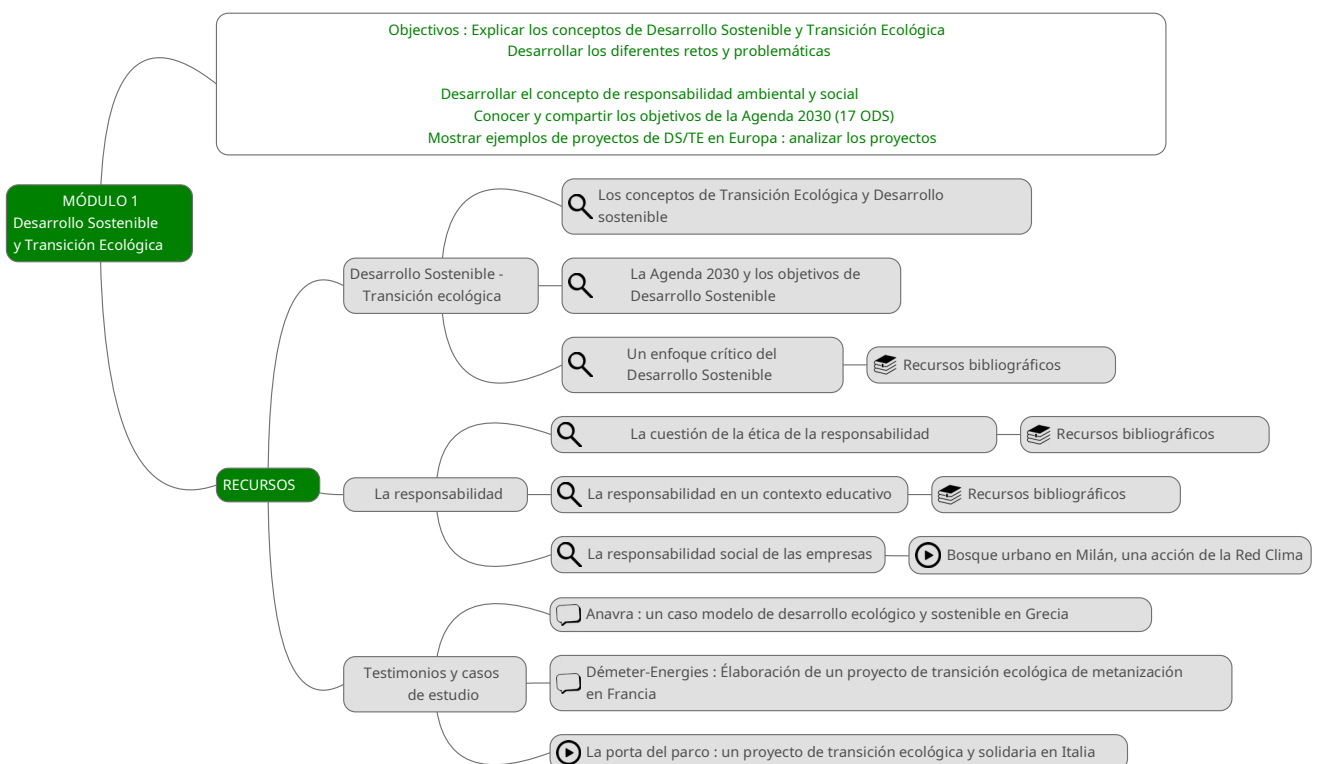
Objectivos : Explicar los conceptos de Desarrollo Sostenible y Transición Ecológica
Desarrollar los diferentes retos y problemáticas

Desarrollar el concepto de responsabilidad ambiental y social
Conocer y compartir los objetivos de la Agenda 2030 (17 ODS)
Mostrar ejemplos de proyectos de DS/TE en Europa : analizar los proyectos

MÓDULO 1
Desarrollo Sostenible y Transición Ecológica

RECURSOS

Desarrollo Sostenible - Transición ecológica

Los conceptos de Transición Ecológica y Desarrollo sostenible

La Agenda 2030 y los objetivos de Desarrollo Sostenible

Un enfoque crítico del Desarrollo Sostenible

Recursos bibliográficos

La responsabilidad

La cuestión de la ética de la responsabilidad

Recursos bibliográficos

La responsabilidad en un contexto educativo

Recursos bibliográficos

La responsabilidad social de las empresas

Bosque urbano en Milán, una acción de la Red Clima

Testimonios y casos de estudio

Anavra : un caso modelo de desarrollo ecológico y sostenible en Grecia

Déméter-Energies : Élaboración de un proyecto de transición ecológica de metanización en Francia

La porta del parco : un proyecto de transición ecológica y solidaria en Italia